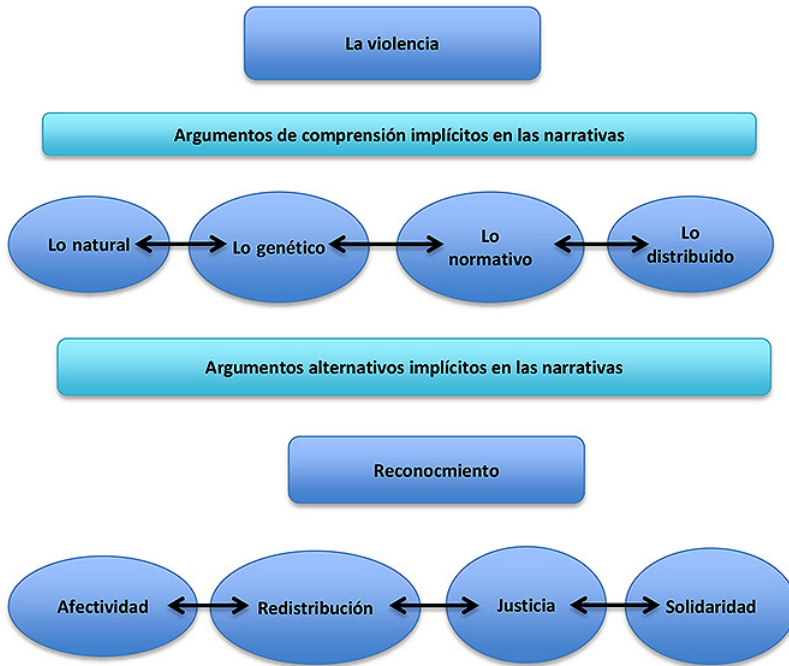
La violencia

Argumentos de comprensión implícitos en las narrativas

Lo natural

Lo genético

Lo normativo

Lo distribuido

Argumentos alternativos implícitos en las narrativas

Reconocmiento

Afectividad

Redistribución

Justicia

Solidaridad